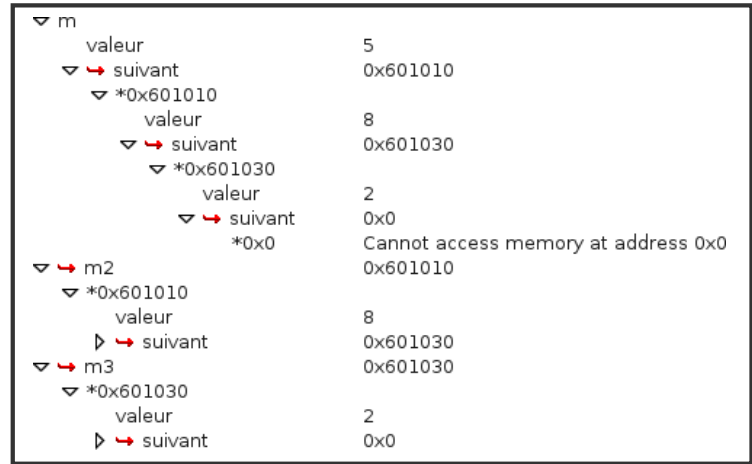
m
valeur 5
suivant 0x601010
*0x601010
valeur 8
suivant 0x601030
*0x601030
valeur 2
suivant 0x0
*0x0 Cannot access memory at address 0x0
m2 0x601010
*0x601010
valeur 8
suivant 0x601030
m3 0x601030
*0x601030
valeur 2
suivant 0x0